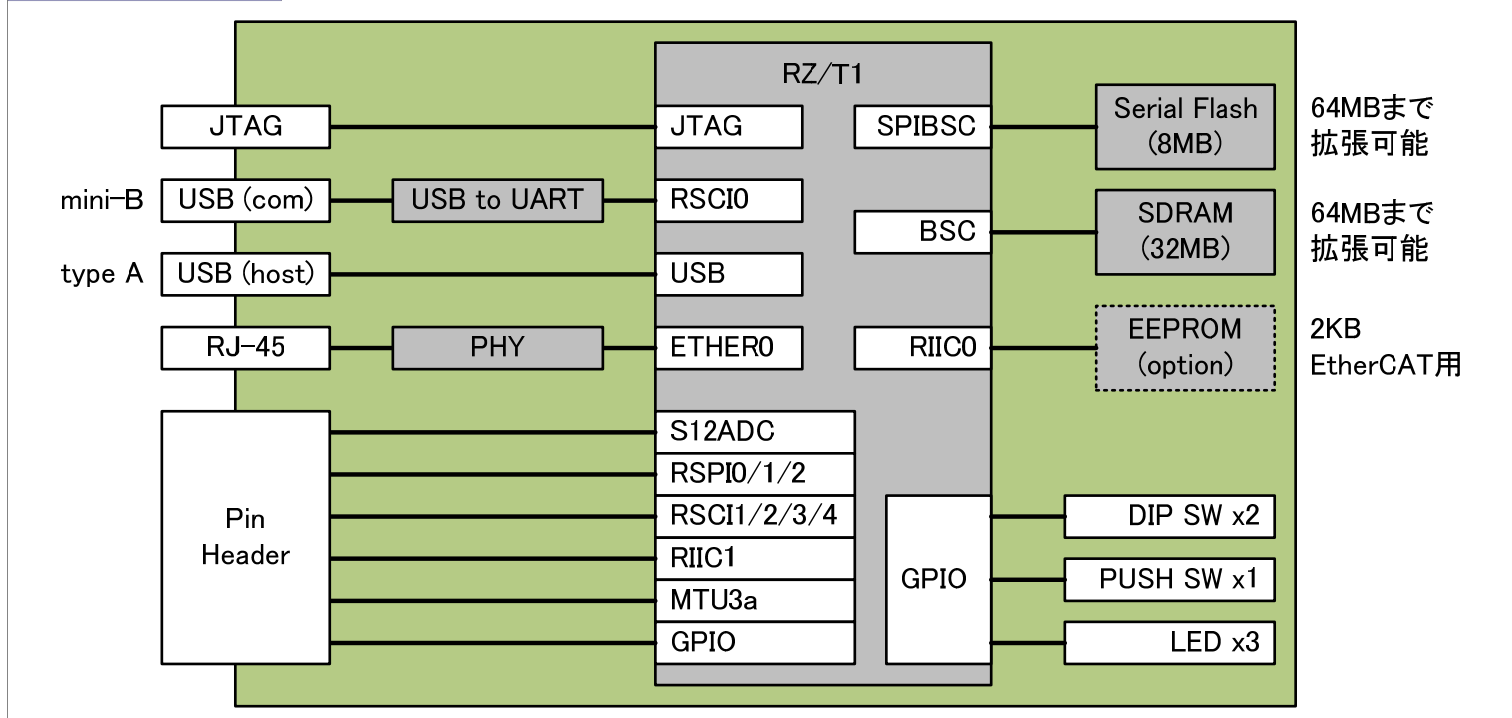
RZ/T1

JTAG
JTAG
SPIBSC
Serial Flash (8MB)
64MBまで拡張可能

mini-B
USB (com)
USB to UART
RSCI0
BSC
SDRAM (32MB)
64MBまで拡張可能

type A
USB (host)
USB

RJ-45
PHY
ETHER0
RIIC0
EEPROM (option)
2KB EtherCAT用

Pin Header
S12ADC
RSPI0/1/2
RSCI1/2/3/4
RIIC1
MTU3a
GPIO

GPIO
DIP SW x2
PUSH SW x1
LED x3